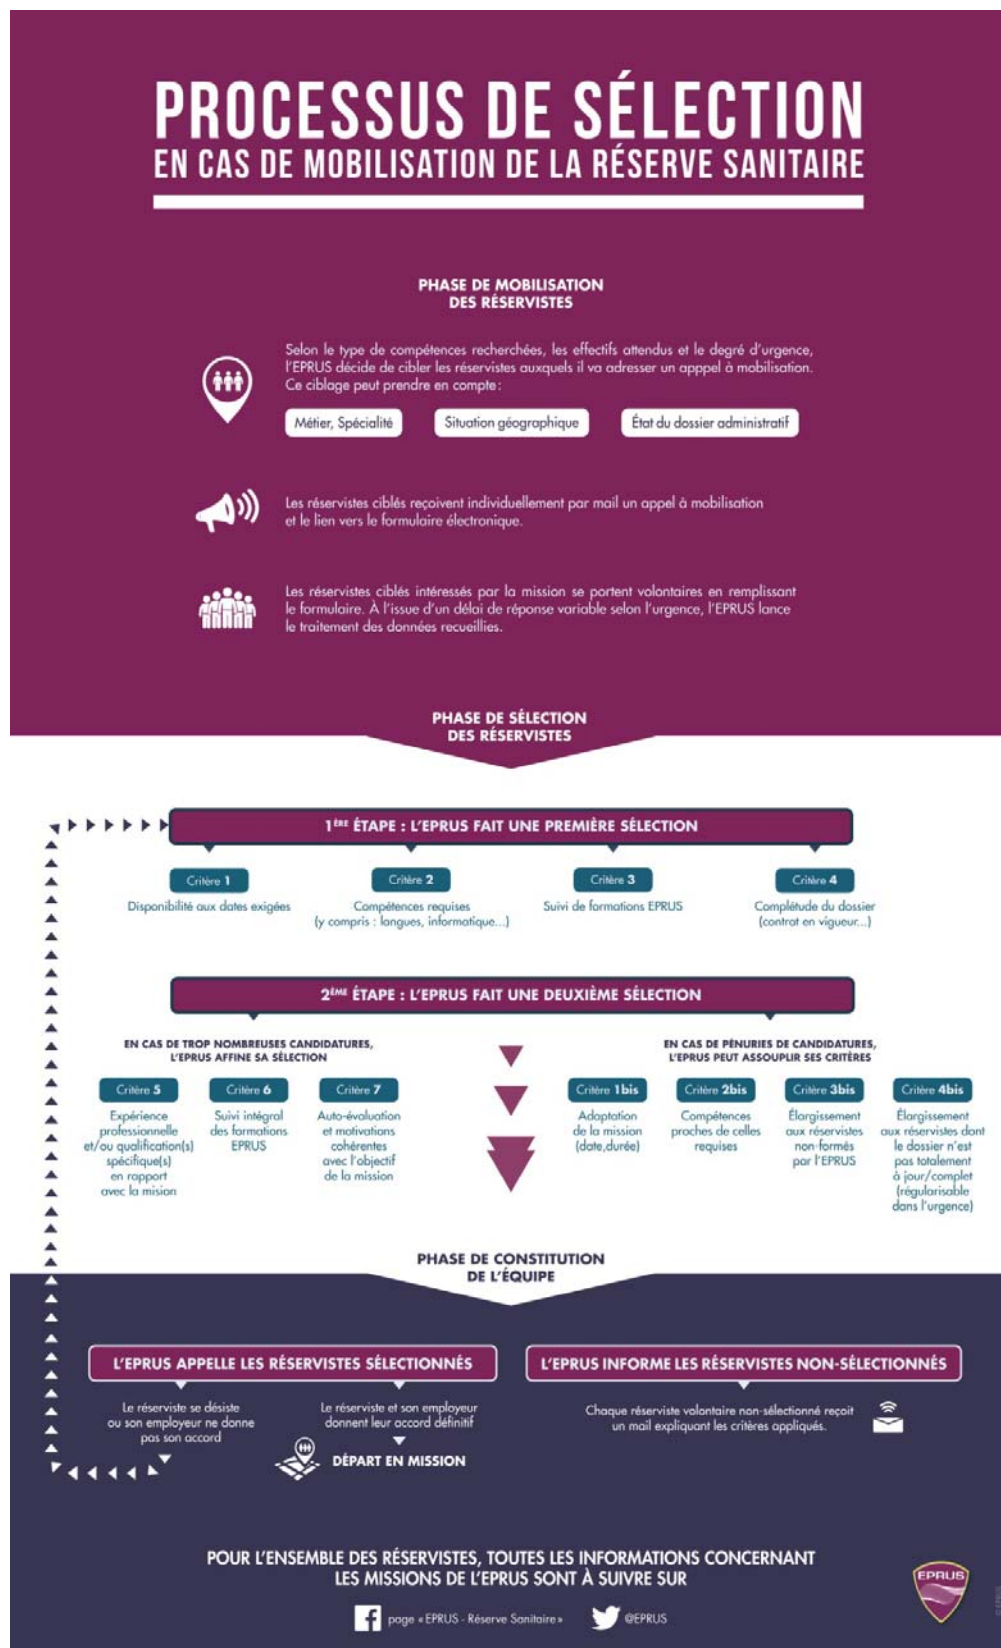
PROCESSUS DE SÉLECTION
EN CAS DE MOBILISATION DE LA RÉSERVE SANITAIRE

PHASE DE MOBILISATION DES RÉSERVISTES

Selon le type de compétences recherchées, les effectifs attendus et le degré d'urgence, l'EPRUS décide de cibler les réservistes auxquels il va adresser un appel à mobilisation. Ce ciblage peut prendre en compte :

Métier, Spécialité

Situation géographique

État du dossier administratif

Les réservistes ciblés reçoivent individuellement par mail un appel à mobilisation et le lien vers le formulaire électronique.

Les réservistes ciblés intéressés par la mission se portent volontaires en remplissant le formulaire. À l'issue d'un délai de réponse variable selon l'urgence, l'EPRUS lance le traitement des données recueillies.

PHASE DE SÉLECTION DES RÉSERVISTES

1ÈRE ÉTAPE : L'EPRUS FAIT UNE PREMIÈRE SÉLECTION

Critère 1
Disponibilité aux dates exigées

Critère 2
Compétences requises (y compris : langues, informatique...)

Critère 3
Suivi de formations EPRUS

Critère 4
Complétude du dossier (contrat en vigueur...)

2ÈME ÉTAPE : L'EPRUS FAIT UNE DEUXIÈME SÉLECTION

EN CAS DE TROP NOMBREUSES CANDIDATURES, L'EPRUS AFFINE SA SÉLECTION

Critère 5
Expérience professionnelle et/ou qualification(s) spécifique(s) en rapport avec la mission

Critère 6
Suivi intégral des formations EPRUS

Critère 7
Auto-évaluation et motivations cohérentes avec l'objectif de la mission

EN CAS DE PÉNURIES DE CANDIDATURES, L'EPRUS PEUT ASSOUPLIR SES CRITÈRES

Critère 1bis
Adaptation de la mission (date,durée)

Critère 2bis
Compétences proches de celles requises

Critère 3bis
Élargissement aux réservistes non-formés par l'EPRUS

Critère 4bis
Élargissement aux réservistes dont le dossier n'est pas totalement à jour/complet (régularisable dans l'urgence)

PHASE DE CONSTITUTION DE L'ÉQUIPE

L'EPRUS APPELLE LES RÉSERVISTES SÉLECTIONNÉS

Le réserviste se désiste ou son employeur ne donne pas son accord

Le réserviste et son employeur donnent leur accord définitif

DÉPART EN MISSION

L'EPRUS INFORME LES RÉSERVISTES NON-SÉLECTIONNÉS

Chaque réserviste volontaire non-sélectionné reçoit un mail expliquant les critères appliqués.

POUR L'ENSEMBLE DES RÉSERVISTES, TOUTES LES INFORMATIONS CONCERNANT LES MISSIONS DE L'EPRUS SONT À SUIVRE SUR

page « EPRUS - Réserve Sanitaire »

@EPRUS

EPRUS